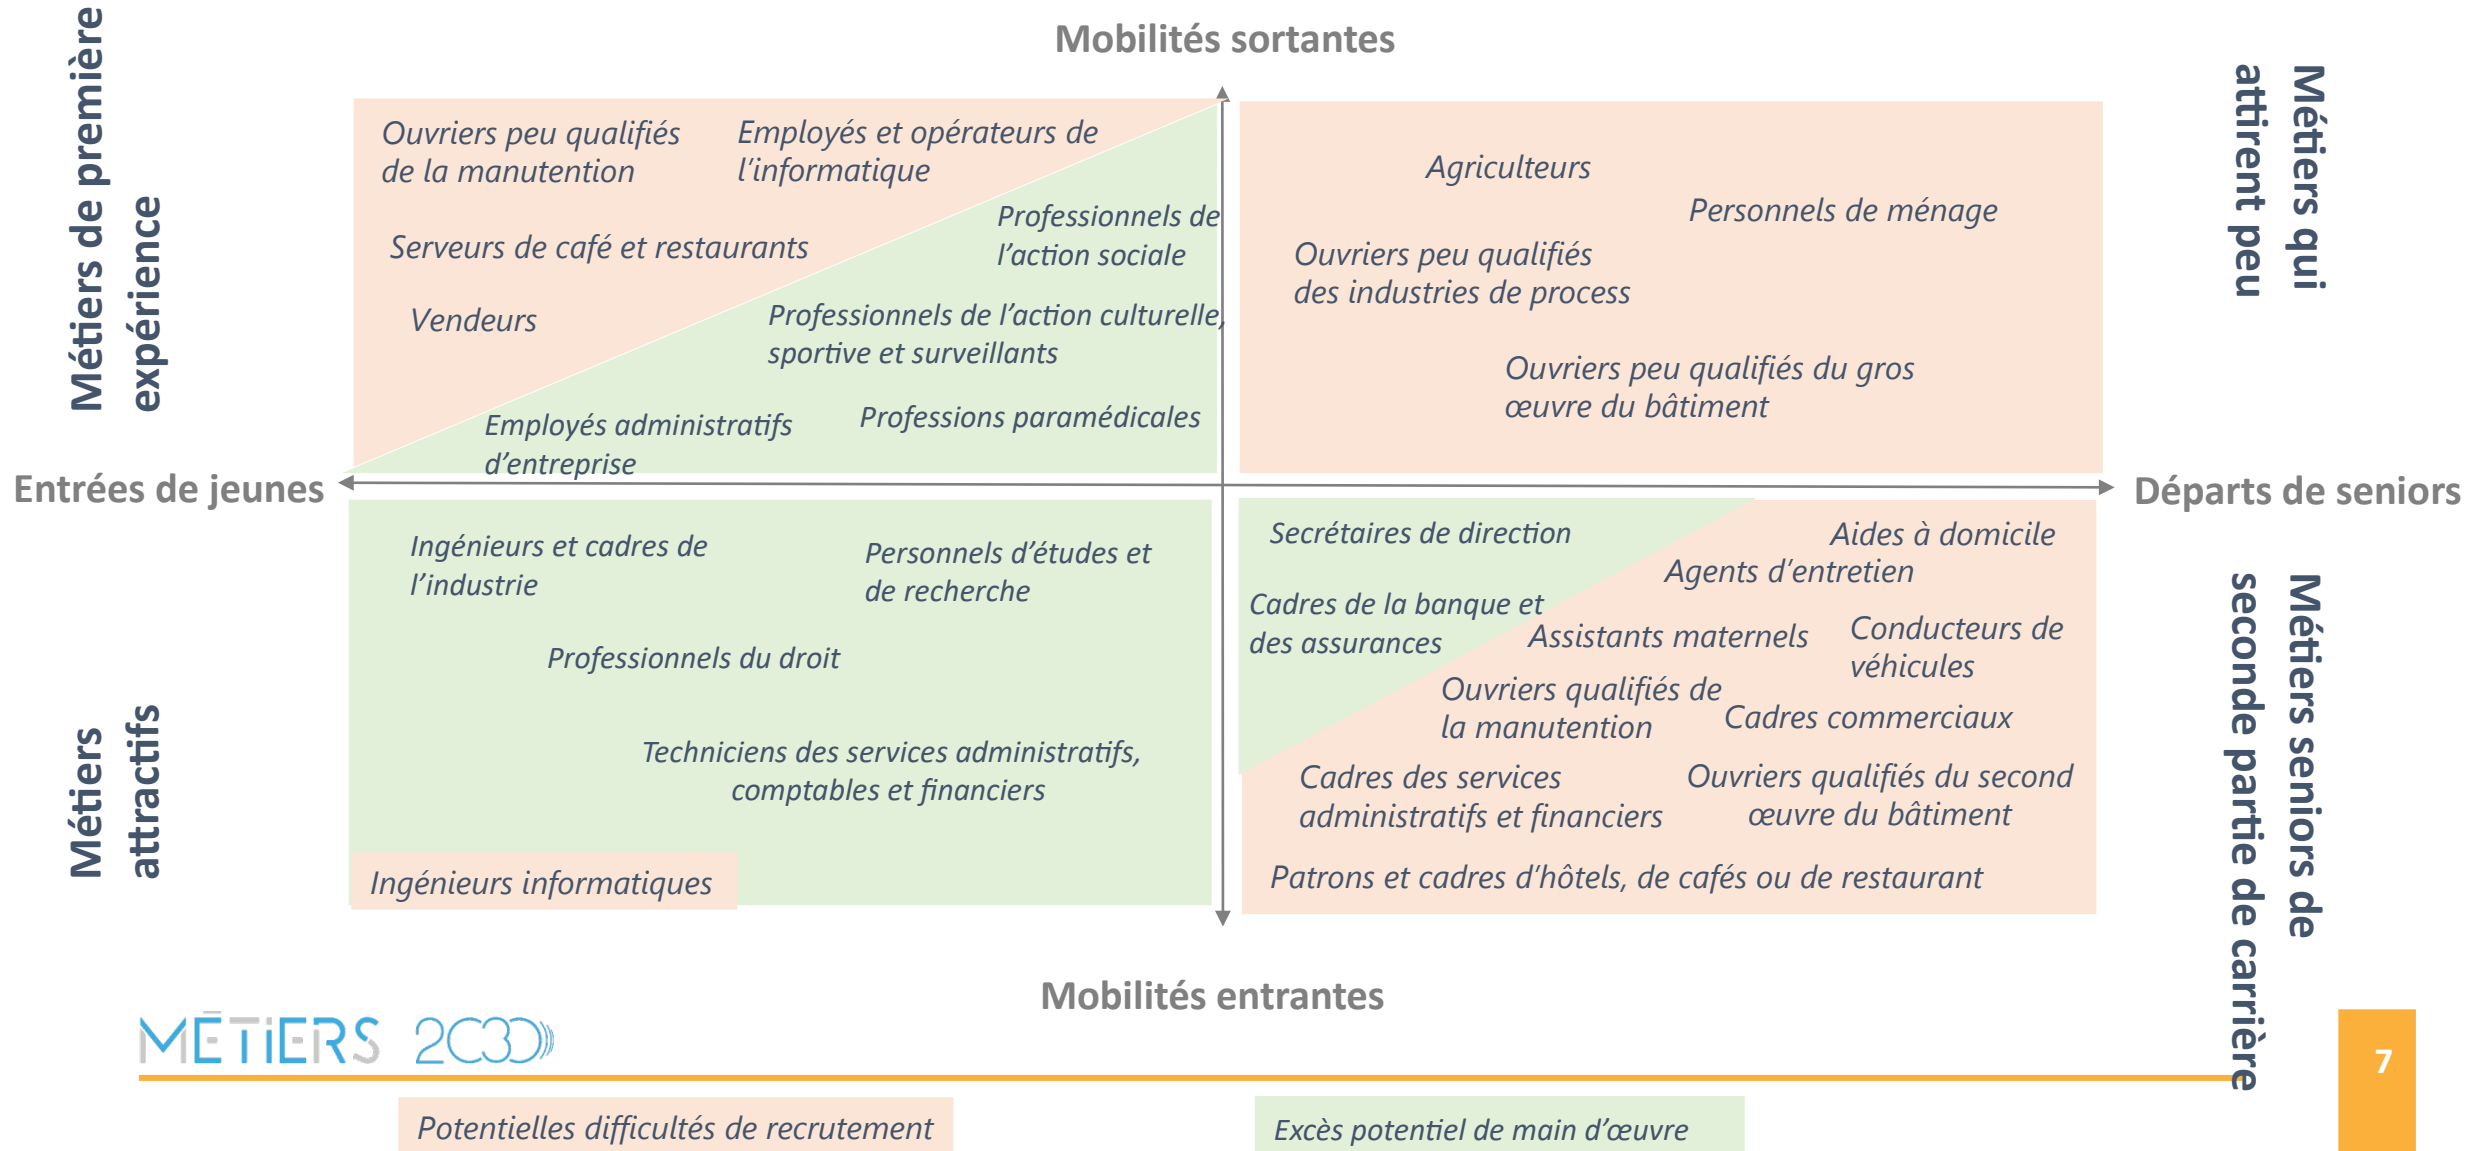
Mobilités sortantes

Métiers de première expérience

Métiers qui attirent peu

Ouvriers peu qualifiés de la manutention

Employés et opérateurs de l'informatique

Professionnels de l'action sociale

Serveurs de café et restaurants

Vendeurs

Professionnels de l'action culturelle, sportive et surveillants

Employés administratifs d'entreprise

Professions paramédicales

Agriculteurs

Personnels de ménage

Ouvriers peu qualifiés des industries de process

Ouvriers peu qualifiés du gros œuvre du bâtiment

Entrées de jeunes

Départs de seniors

Ingénieurs et cadres de l'industrie

Personnels d'études et de recherche

Professionnels du droit

Techniciens des services administratifs, comptables et financiers

Ingénieurs informatiques

Secrétaires de direction

Aides à domicile

Agents d'entretien

Cadres de la banque et des assurances

Assistants maternels

Conducteurs de véhicules

Ouvriers qualifiés de la manutention

Cadres commerciaux

Cadres des services administratifs et financiers

Ouvriers qualifiés du second œuvre du bâtiment

Patrons et cadres d'hôtels, de cafés ou de restaurant

Métiers attractifs

Métiers seniors de seconde partie de carrière

Mobilités entrantes

MÉTIERS 2030

7

Potentielles difficultés de recrutement

Excès potentiel de main d'œuvre